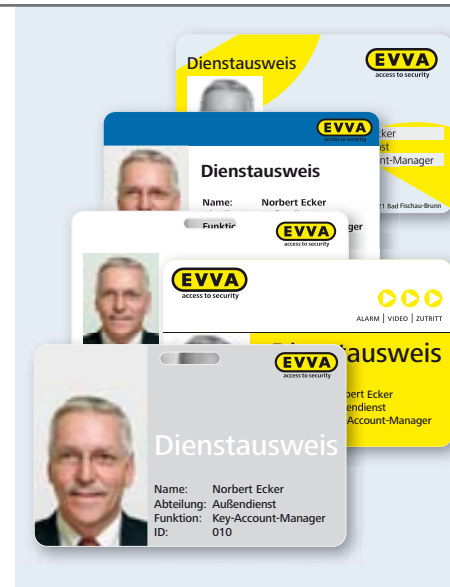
Dienstausweis
EVVA
access to security

EVVA
access to security
cker
nst
ount-Manager
Dienstausweis
Name: Norbert Ecker
Funktio
11 Bad Fischau-Brunn

EVVA
access to security
ger

EVVA
access to security
ALARM | VIDEO | ZUTRITT
tausweis
bert Ecker
endienst
Account-Manager

EVVA
access to security
Dienstausweis
Name: Norbert Ecker
Abteilung: Außendienst
Funktion: Key-Account-Manager
ID: 010